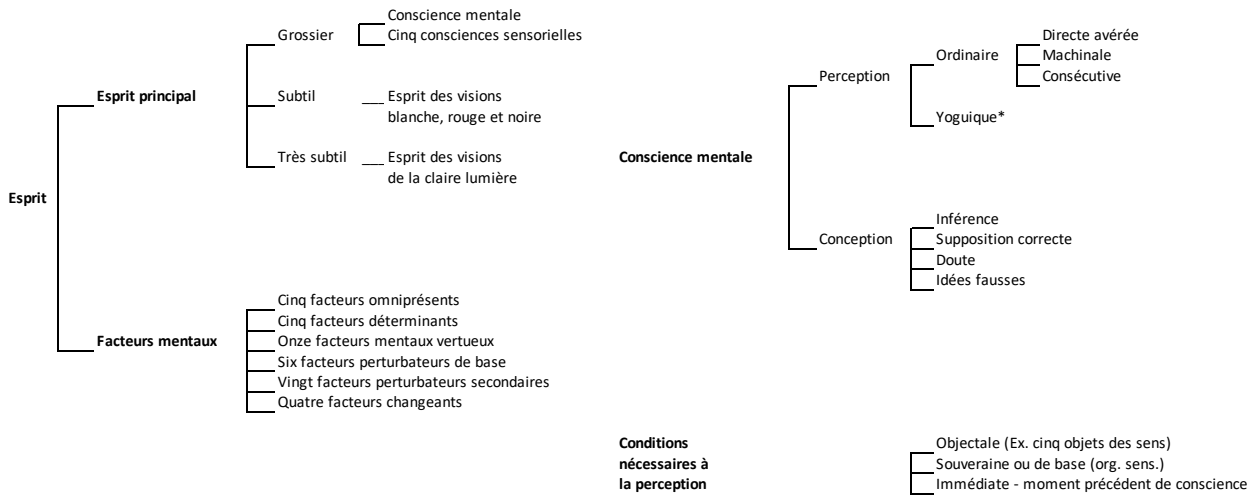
Esprit

Esprit principal

Grossier
Conscience mentale
Cinq consciences sensorielles

Subtil
Esprit des visions blanche, rouge et noire

Très subtil
Esprit des visions de la claire lumière

Facteurs mentaux

Cinq facteurs omniprésents
Cinq facteurs déterminants
Onze facteurs mentaux vertueux
Six facteurs perturbateurs de base
Vingt facteurs perturbateurs secondaires
Quatre facteurs changeants

Conscience mentale

Perception

Ordinaire
Directe avérée
Machinale
Consécutive

Yoguique*

Conception
Inférence
Supposition correcte
Doute
Idées fausses

Conditions nécessaires à la perception

Objectale (Ex. cinq objets des sens)
Souveraine ou de base (org. sens.)
Immédiate - moment précédent de conscience